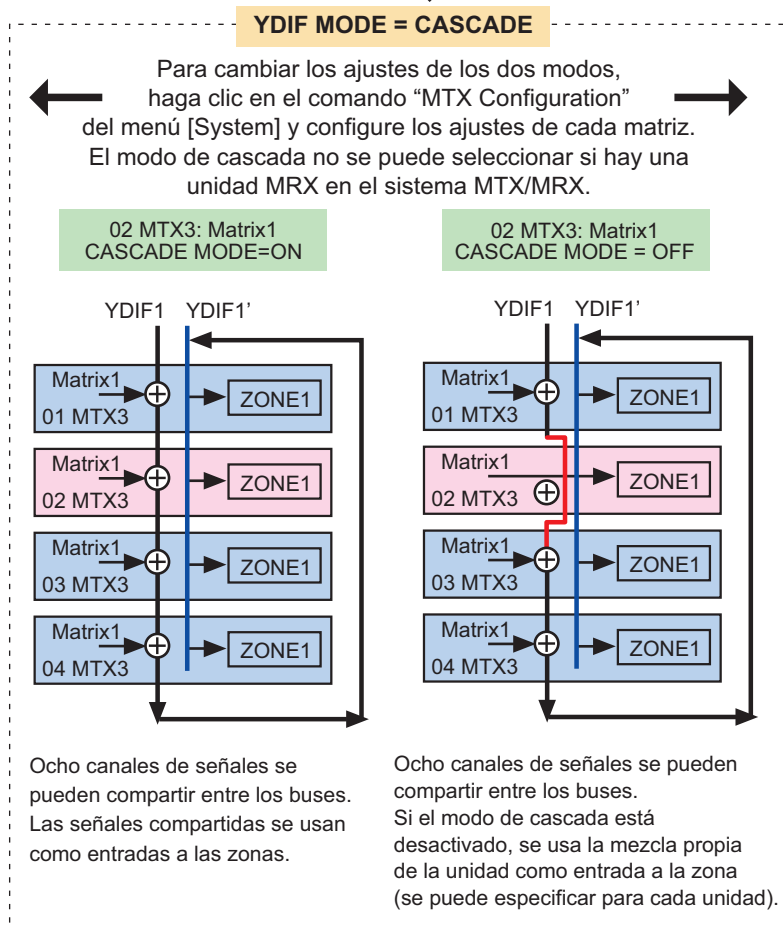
YDIF MODE = CASCADE

Para cambiar los ajustes de los dos modos, haga clic en el comando “MTX Configuration” del menú [System] y configure los ajustes de cada matriz. El modo de cascada no se puede seleccionar si hay una unidad MRX en el sistema MTX/MRX.

02 MTX3: Matrix1
CASCADE MODE=ON

YDIF1 YDIF1’

Matrix1
01 MTX3
ZONE1

Matrix1
02 MTX3
ZONE1

Matrix1
03 MTX3
ZONE1

Matrix1
04 MTX3
ZONE1

Ocho canales de señales se pueden compartir entre los buses. Las señales compartidas se usan como entradas a las zonas.

02 MTX3: Matrix1
CASCADE MODE = OFF

YDIF1 YDIF1’

Matrix1
01 MTX3
ZONE1

Matrix1
02 MTX3
ZONE1

Matrix1
03 MTX3
ZONE1

Matrix1
04 MTX3
ZONE1

Ocho canales de señales se pueden compartir entre los buses.
Si el modo de cascada está desactivado, se usa la mezcla propia de la unidad como entrada a la zona (se puede especificar para cada unidad).